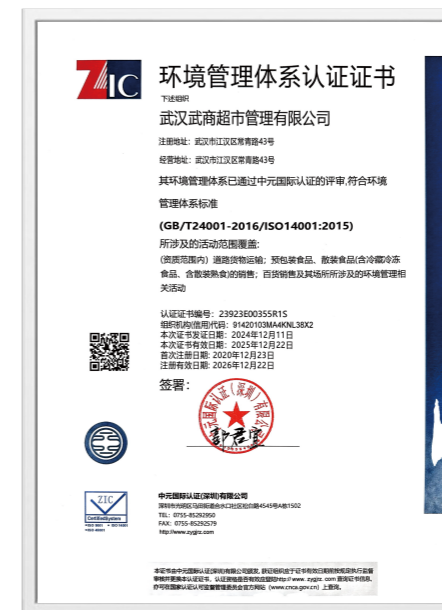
ZIC

环境管理体系认证证书

下述组织

武汉武商超市管理有限公司

注册地址：武汉市江汉区常青路43号

经营地址：武汉市江汉区常青路43号

其环境管理体系已通过中元国际认证的评审,符合环境管理体系标准

(GB/T24001-2016/ISO14001:2015)

所涉及的活动范围覆盖:

(资质范围内）道路货物运输；预包装食品、散装食品(含冷藏冷冻食品、含散装熟食)的销售；百货销售及其场所所涉及的环境管理相关活动

认证证书编号：23923E00355R1S
组织机构(信用)代码：91420103MA4KNL38X2
本次证书发证日期：2024年12月11日
本次证书有效日期：2025年12月22日
首次注册日期：2020年12月23日
注册有效日期：2026年12月22日

签署：

中元国际认证(深圳)有限公司

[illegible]

中元国际认证(深圳)有限公司

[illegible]
TEL：0755-85292950
FAX：0755-85292579
www.zygjrz.com

本证书由中元国际认证(深圳)有限公司颁发，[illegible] www.zygjrz.com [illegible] www.cnca.gov.cn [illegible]